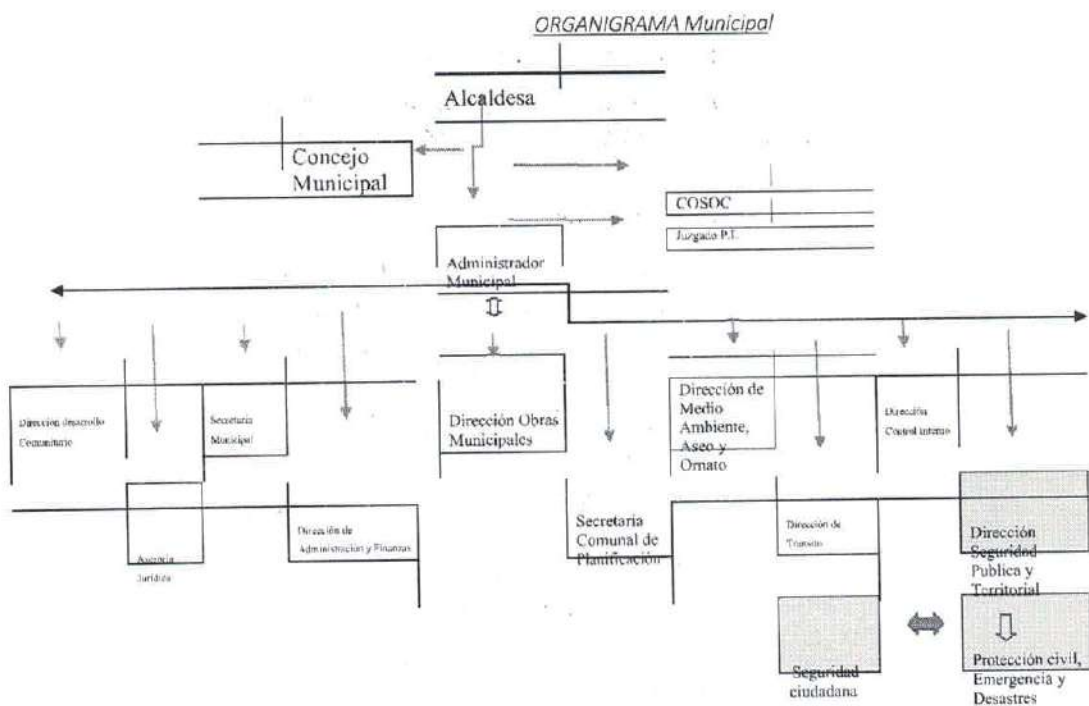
ORGANIGRAMA Municipal

Alcaldesa

Concejo Municipal

COSOC

Juzgado P.L.

Administrador Municipal

Dirección desarrollo Comunitario

Secretaria Municipal

Dirección Obras Municipales

Dirección de Medio Ambiente, Aseo y Ornato

Dirección Control interno

Asesoria Juridica

Dirección de Administración y Finanzas

Secretaria Comunal de Planificación

Dirección de Transito

Dirección Seguridad Publica y Territorial

Seguridad ciudadana

Protección civil, Emergencia y Desastres